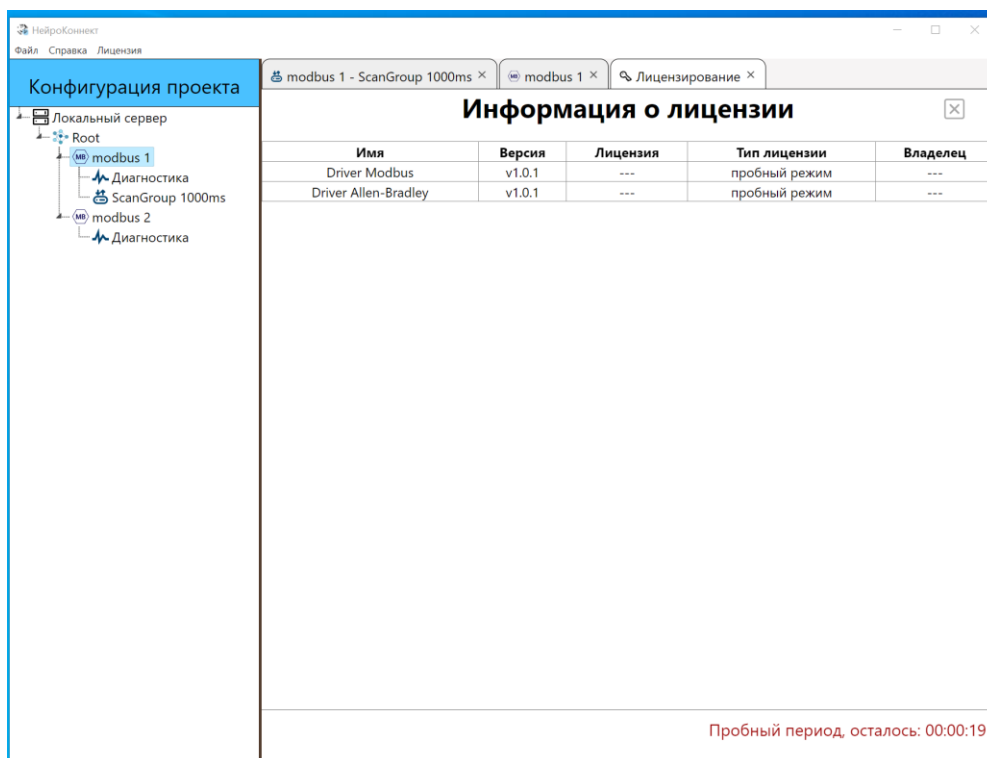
НейроКоннект

Файл Справка Лицензия

Конфигурация проекта

Локальный сервер
Root
MB modbus 1
Диагностика
ScanGroup 1000ms
MB modbus 2
Диагностика

modbus 1 - ScanGroup 1000ms ×
MB modbus 1 ×
Лицензирование ×

Информация о лицензии

| Имя | Версия | Лицензия | Тип лицензии | Владелец |
|---|---|---|---|---|
| Driver Modbus | v1.0.1 | --- | пробный режим | --- |
| Driver Allen-Bradley | v1.0.1 | --- | пробный режим | --- |

Пробный период, осталось: 00:00:19